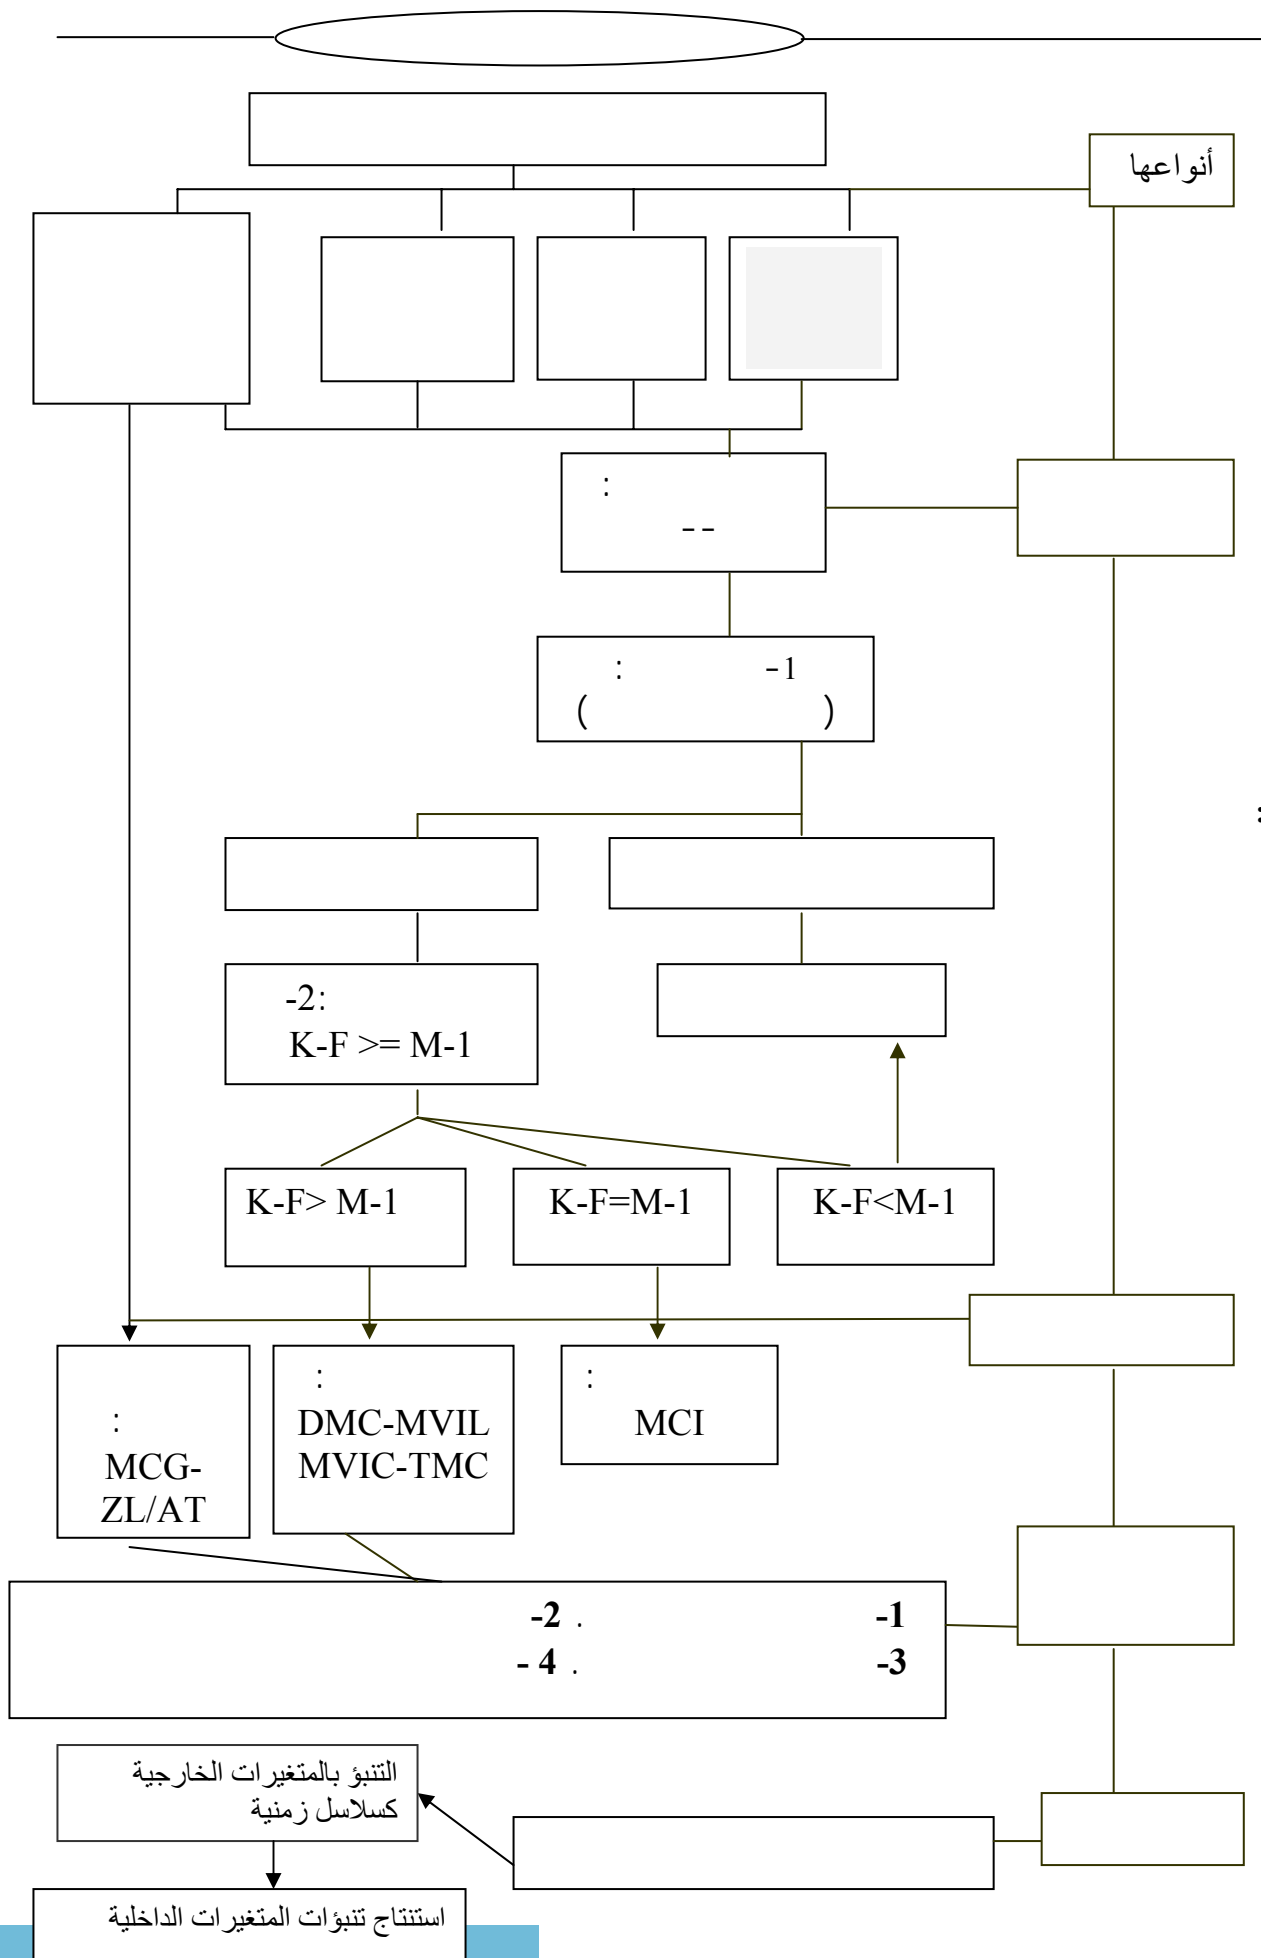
أنواعها

:
--

-1 :
( )

-2:
K-F >= M-1

K-F> M-1

K-F=M-1

K-F<M-1

:
MCG-ZL/AT

:
DMC-MVIL
MVIC-TMC

:
MCI

-1 -2 .
-3 - 4 .

التنبؤ بالمتغيرات الخارجية كسلاسل زمنية

استنتاج تنبؤات المتغيرات الداخلية